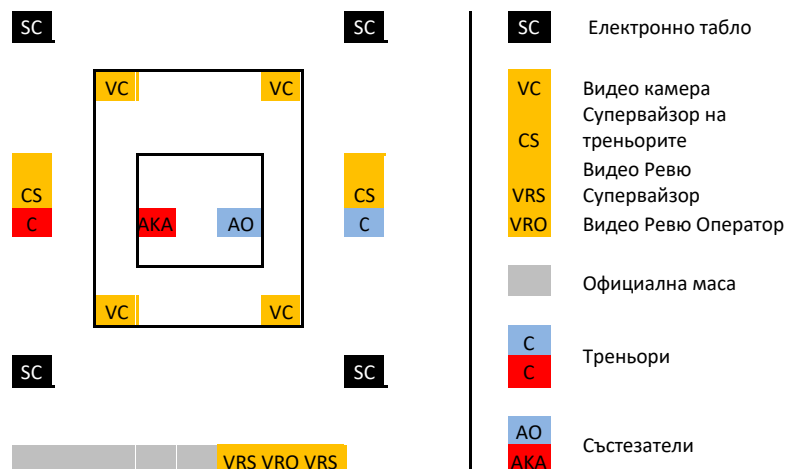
SC SC

VC VC

CS CS
C AKA AO C

VC VC

SC SC

VRS VRO VRS

SC Електронно табло

VC Видео камера

CS Супервайзор на треньорите

VRS Видео Ревю Супервайзор

VRO Видео Ревю Оператор

Официална маса

C
C Треньори

AO
AKA Състезатели